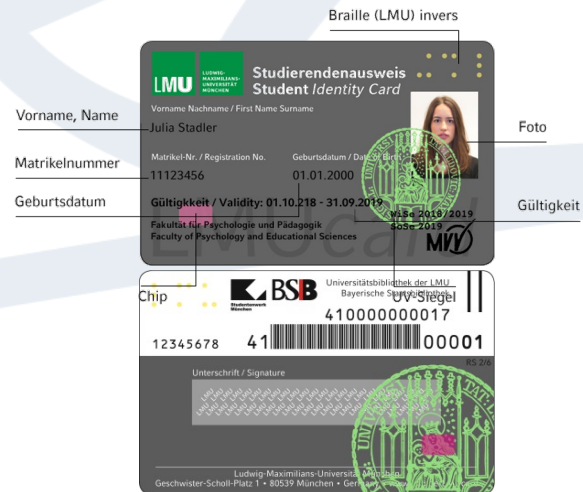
Braille (LMU) invers

LMU LUDWIG-MAXIMILIANS-UNIVERSITÄT MÜNCHEN

Studierendenausweis
Student Identity Card

Vorname Nachname / First Name Surname

Vorname, Name

Julia Stadler

Foto

Matrikelnummer

Matrikel-Nr. / Registration No.

Geburtsdatum / Date of Birth

11123456

01.01.2000

Geburtsdatum

Gültigkeit / Validity: 01.10.218 - 31.09.2019

Gültigkeit

WiSe 2018/2019
SoSe 2019

MVV

Fakultät für Psychologie und Pädagogik
Faculty of Psychology and Educational Sciences

LMUcard

Chip

Studentenwerk München

BSB

Universitätsbibliothek der LMU
Bayerische Staatsbibliothek

UV-Siegel

410000000017

12345678

41

00001

RS 2/6

Unterschrift / Signature

Ludwig-Maximilians-Universität München
Geschwister-Scholl-Platz 1 • 80539 München • Germany